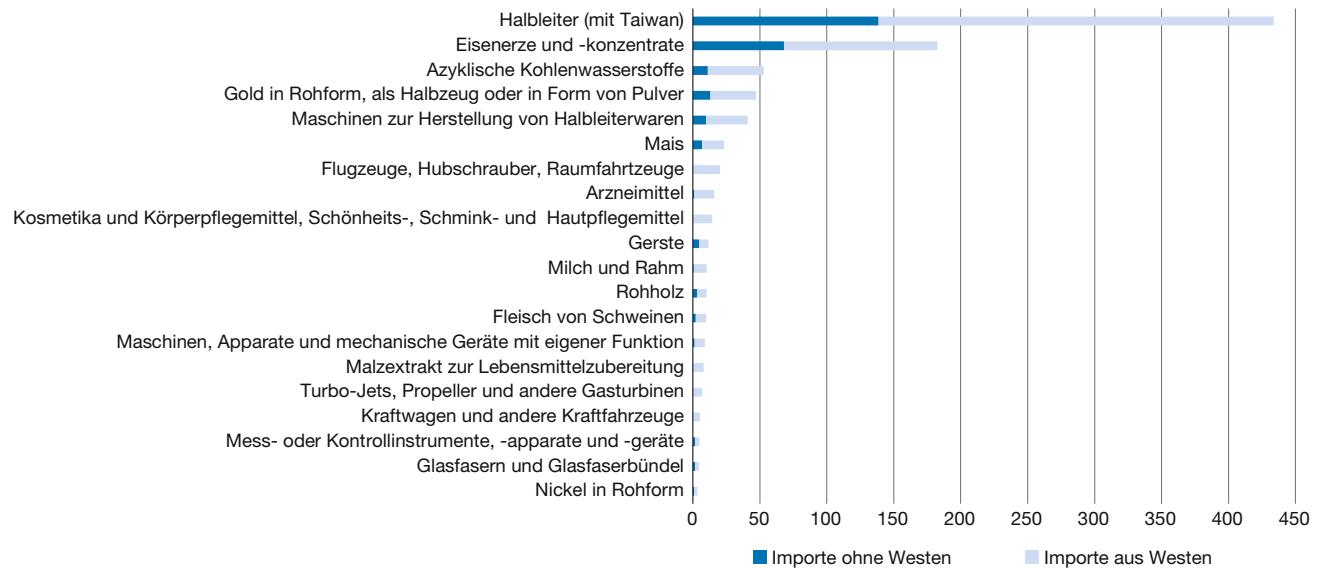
Halbleiter (mit Taiwan)
Eisenerze und -konzentrate
Azyklische Kohlenwasserstoffe
Gold in Rohform, als Halbzeug oder in Form von Pulver
Maschinen zur Herstellung von Halbleiterwaren
Mais
Flugzeuge, Hubschrauber, Raumfahrtzeuge
Arzneimittel
Kosmetika und Körperpflegemittel, Schönheits-, Schmink- und Hautpflegemittel
Gerste
Milch und Rahm
Rohholz
Fleisch von Schweinen
Maschinen, Apparate und mechanische Geräte mit eigener Funktion
Malzextrakt zur Lebensmittelzubereitung
Turbo-Jets, Propeller und andere Gasturbinen
Kraftwagen und andere Kraftfahrzeuge
Mess- oder Kontrollinstrumente, -apparate und -geräte
Glasfasern und Glasfaserbündel
Nickel in Rohform

0 50 100 150 200 250 300 350 400 450

Importe ohne Westen
Importe aus Westen